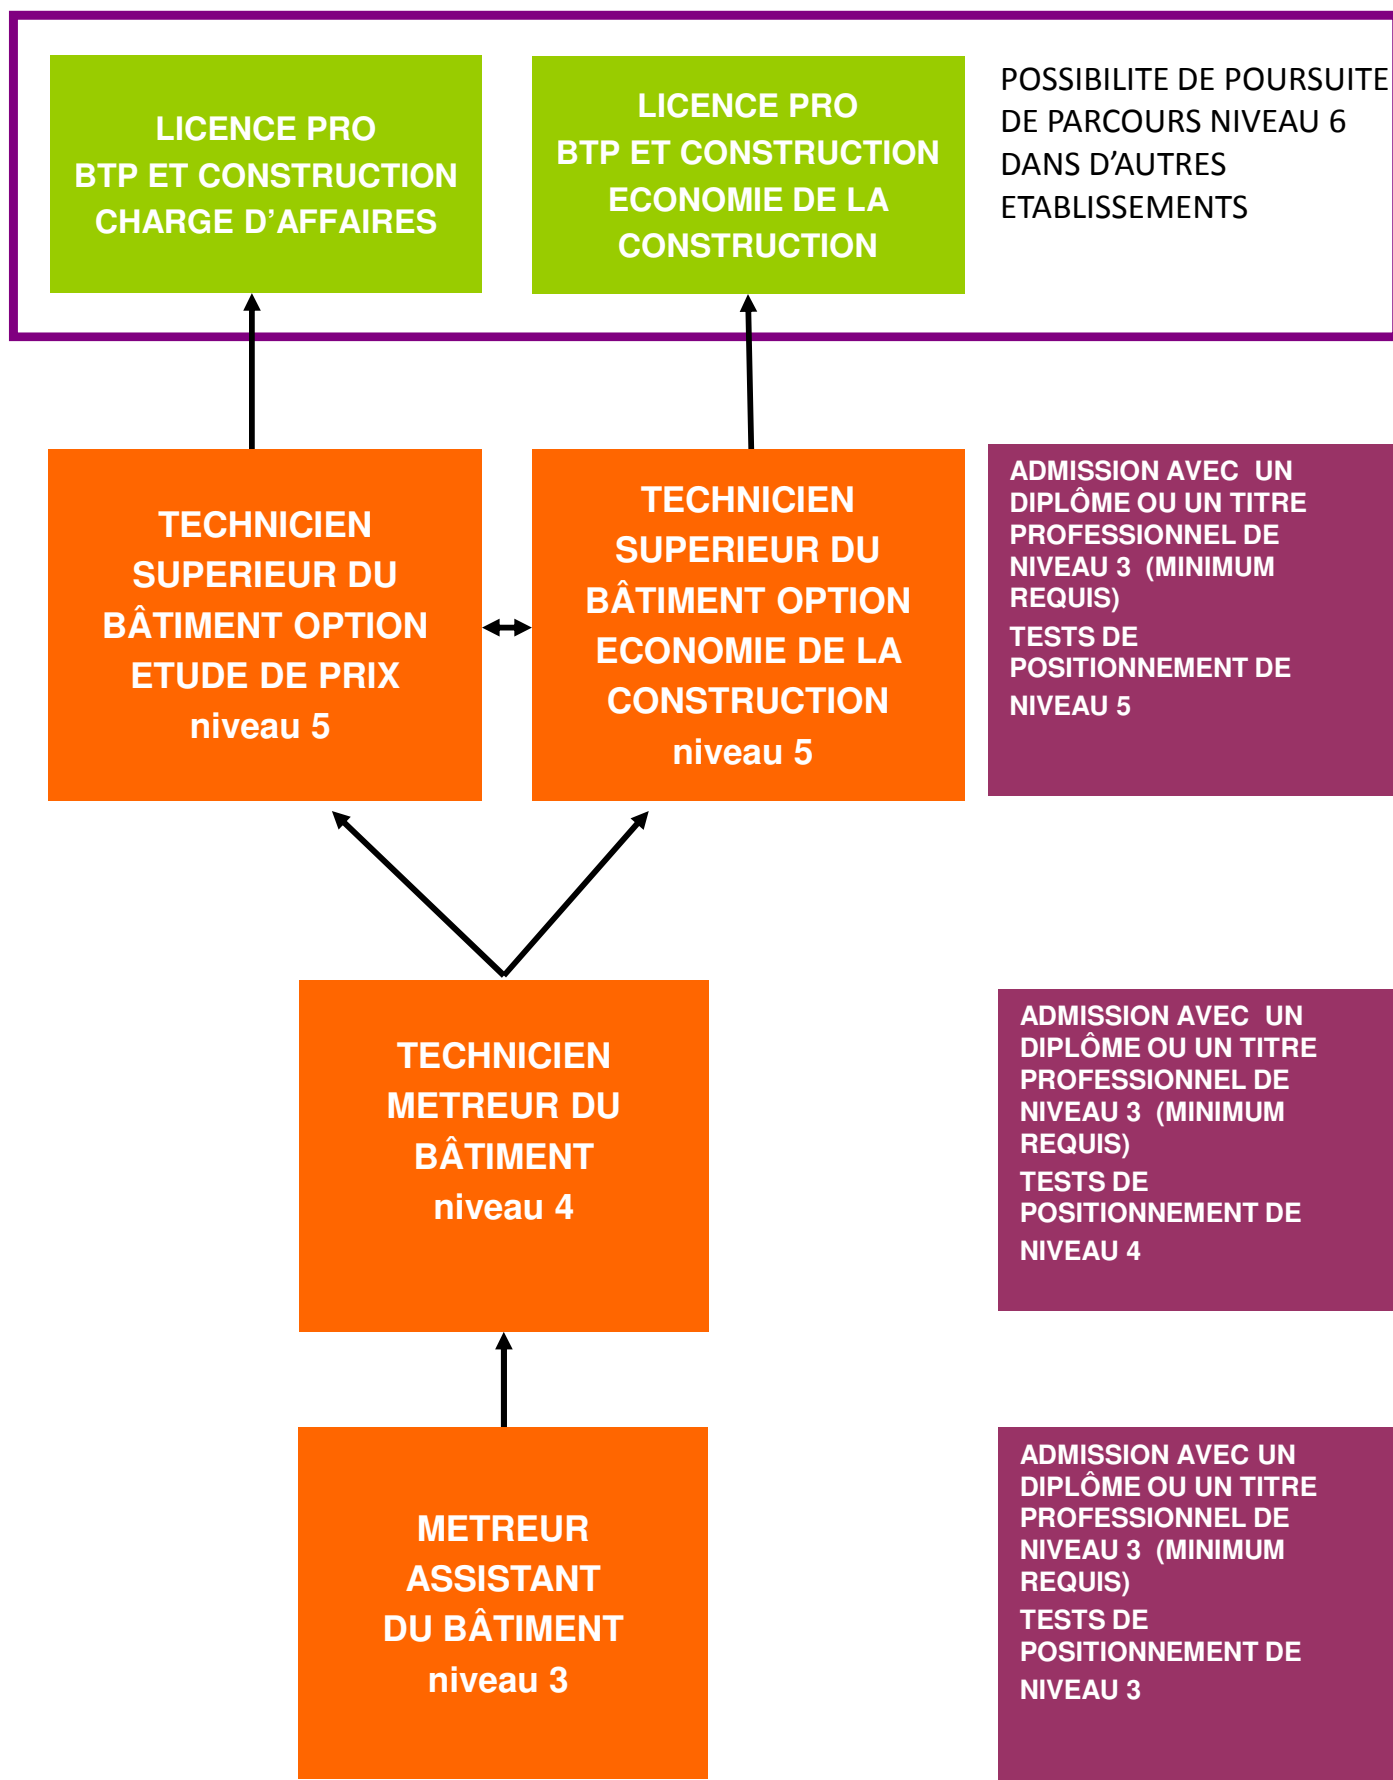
LICENCE PRO
BTP ET CONSTRUCTION
CHARGE D'AFFAIRES

LICENCE PRO
BTP ET CONSTRUCTION
ECONOMIE DE LA CONSTRUCTION

POSSIBILITE DE POURSUITE DE PARCOURS NIVEAU 6 DANS D'AUTRES ETABLISSEMENTS

TECHNICIEN SUPERIEUR DU BÂTIMENT OPTION ETUDE DE PRIX
niveau 5

TECHNICIEN SUPERIEUR DU BÂTIMENT OPTION ECONOMIE DE LA CONSTRUCTION
niveau 5

ADMISSION AVEC UN DIPLÔME OU UN TITRE PROFESSIONNEL DE NIVEAU 3 (MINIMUM REQUIS)
TESTS DE POSITIONNEMENT DE
NIVEAU 5

TECHNICIEN METREUR DU BÂTIMENT
niveau 4

ADMISSION AVEC UN DIPLÔME OU UN TITRE PROFESSIONNEL DE NIVEAU 3 (MINIMUM REQUIS)
TESTS DE POSITIONNEMENT DE
NIVEAU 4

METREUR ASSISTANT DU BÂTIMENT
niveau 3

ADMISSION AVEC UN DIPLÔME OU UN TITRE PROFESSIONNEL DE NIVEAU 3 (MINIMUM REQUIS)
TESTS DE POSITIONNEMENT DE
NIVEAU 3